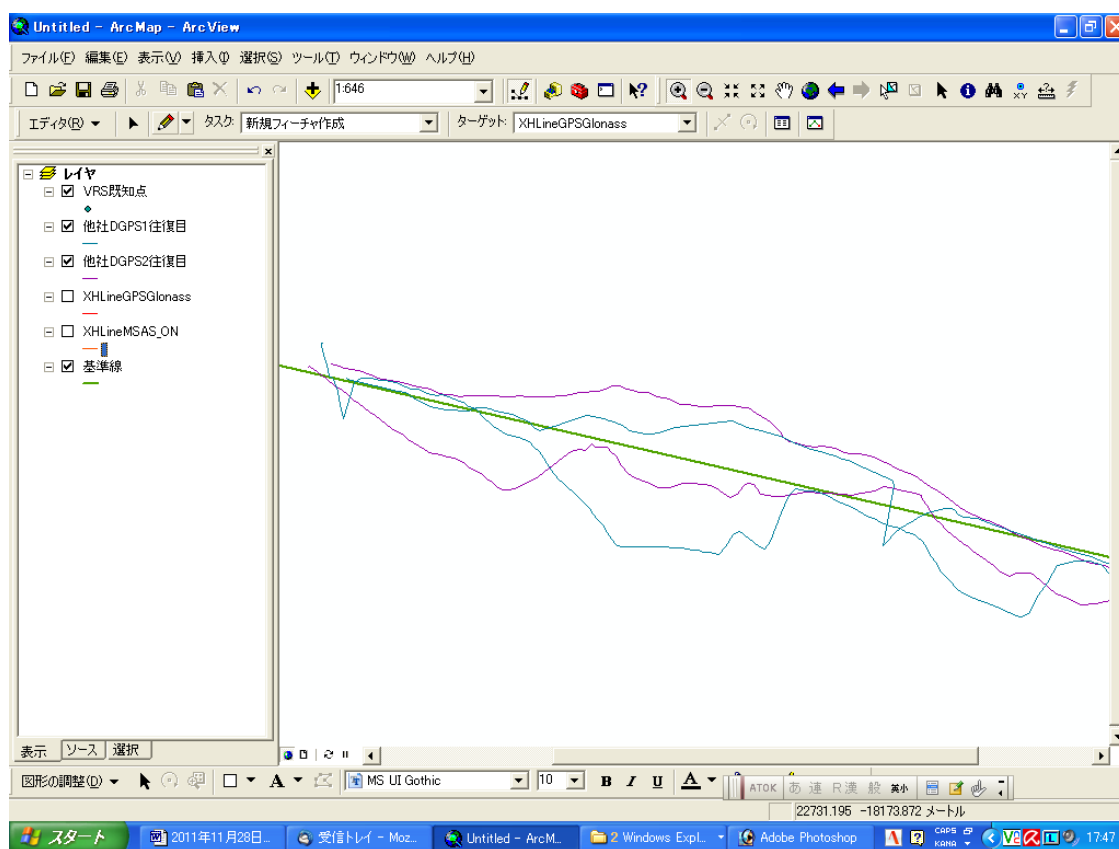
Untitled - ArcMap - ArcView

ファイル(F) 編集(E) 表示(V) 挿入(I) 選択(S) ツール(T) ウィンドウ(W) ヘルプ(H)

1:646

エディタ(R) タスク: 新規フィーチャ作成 ターゲット: XHLineGPSGlonass

レイヤ
VRS既知点
他社DGPS1往復目
他社DGPS2往復目
XHLineGPSGlonass
XHLineMSAS_ON
基準線

表示 ソース 選択

図形の調整(D) MS UI Gothic 10 B I U A

ATOK あ 連 R漢 般 英小

22731.195 -18173.872 メートル

スタート 2011年11月28日... 受信トレイ - Moz... Untitled - ArcM... 2 Windows Expl... Adobe Photoshop CAPS KANA 17:47